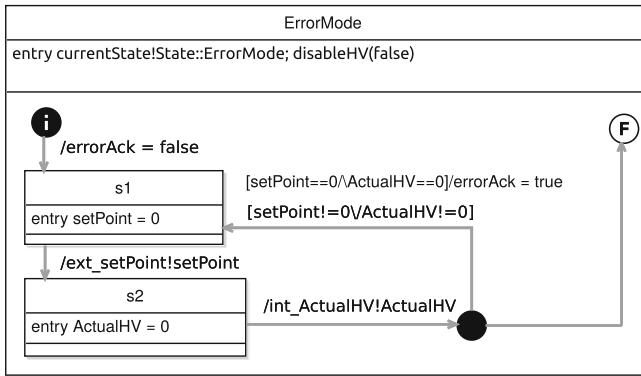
ErrorMode

entry currentState!State::ErrorMode; disableHV(false)

i

/errorAck = false

F

s1

entry setPoint = 0

[setPoint==0/\ActualHV==0]/errorAck = true

[setPoint!=0\/ActualHV!=0]

/ext_setPoint!setPoint

s2

entry ActualHV = 0

/int_ActualHV!ActualHV